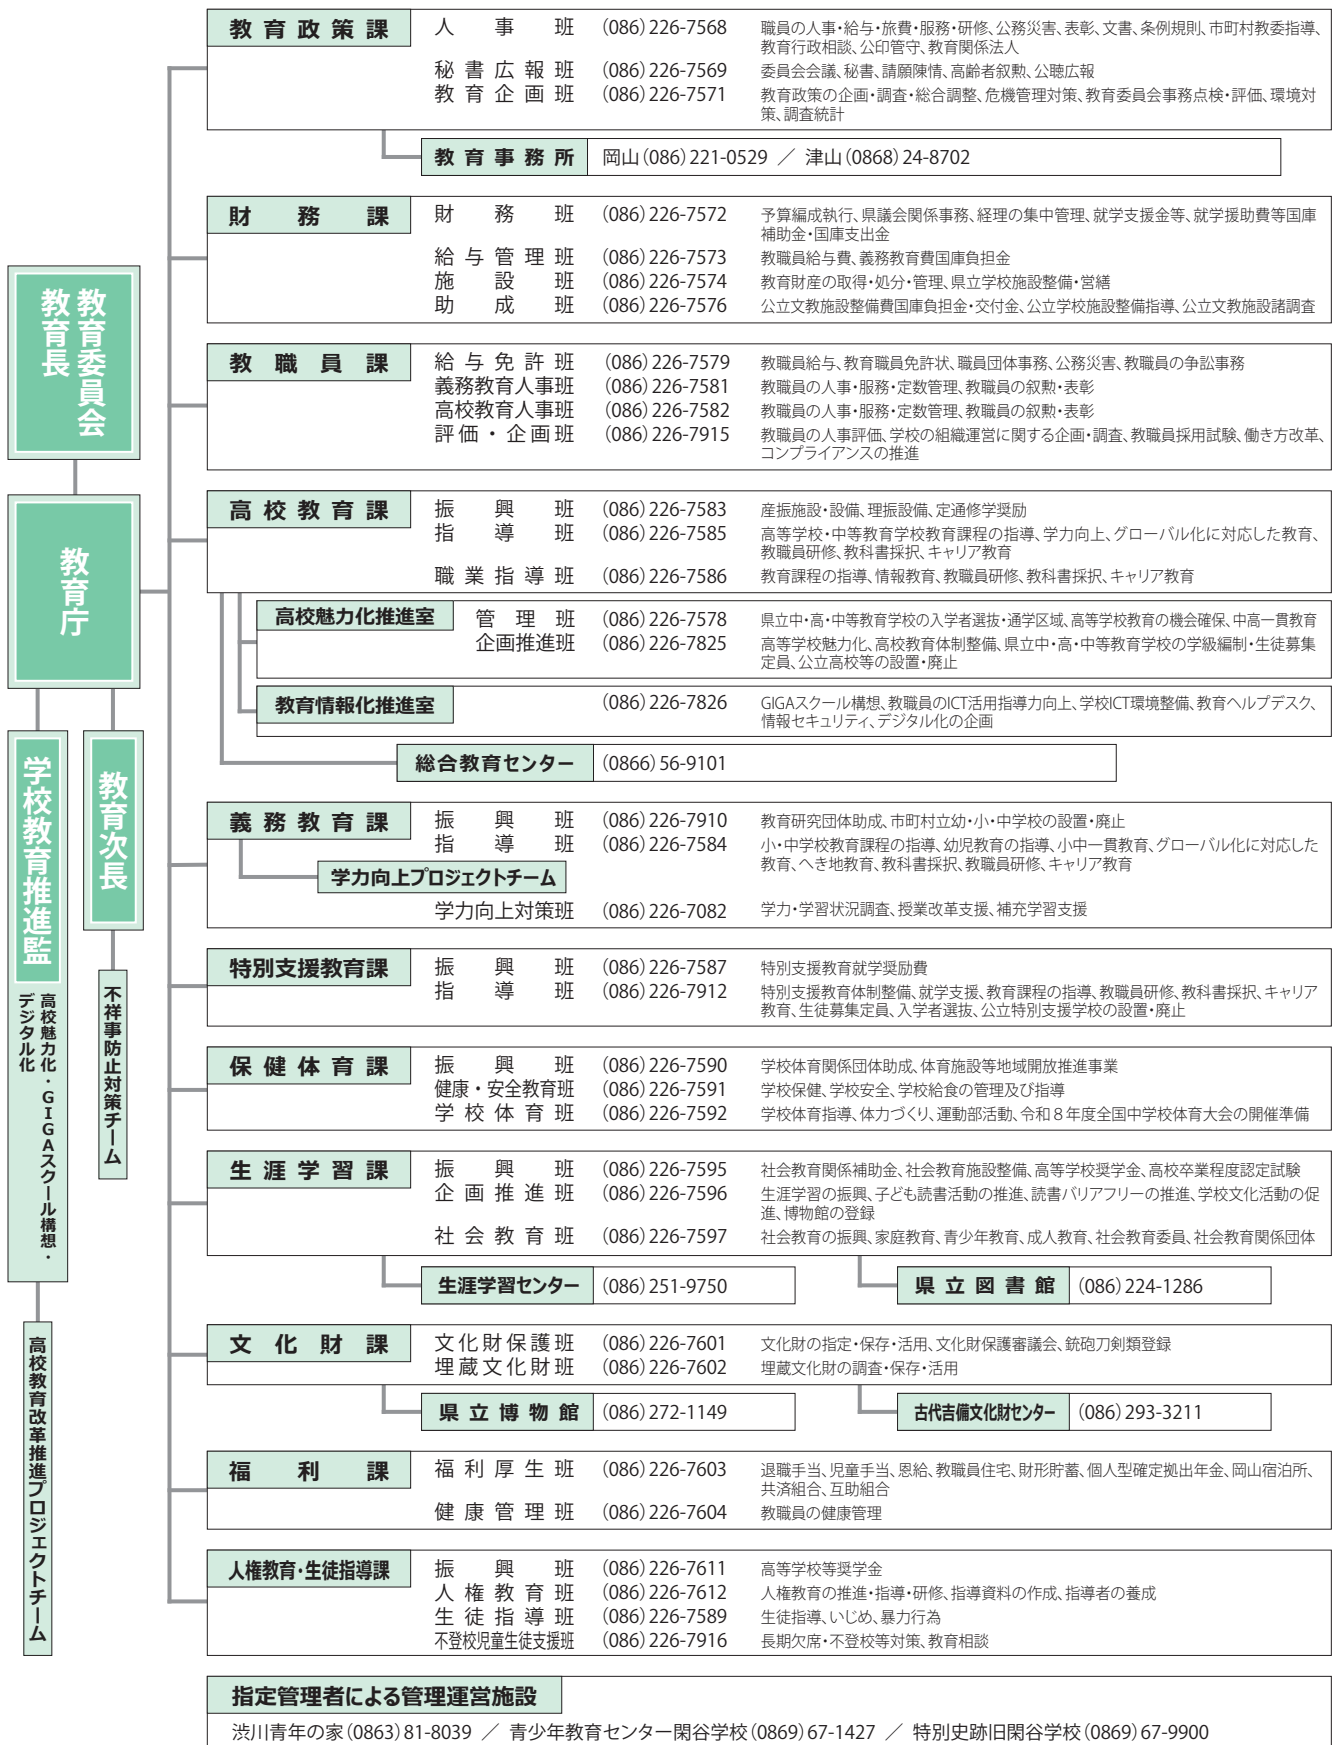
教育委員会

教育長

教育庁

学校教育推進監

高校魅力化・GIGAスクール構想・デジタル化

教育次長

不祥事防止対策チーム

高校教育改革推進プロジェクトチーム

| 教育政策課 | 人事班 | (086) 226-7568 | 職員の人事・給与・旅費・服務・研修、公務災害、表彰、文書、条例規則、市町村教委指導、教育行政相談、公印管守、教育関係法人 |
|---|---|---|---|
| | 秘書広報班 | (086) 226-7569 | 委員会会議、秘書、請願陳情、高齢者叙勲、公聴広報 |
| | 教育企画班 | (086) 226-7571 | 教育政策の企画・調査・総合調整、危機管理対策、教育委員会事務点検・評価、環境対策、調査統計 |

教育事務所　岡山 (086) 221-0529 ／ 津山 (0868) 24-8702

| 財務課 | 財務班 | (086) 226-7572 | 予算編成執行、県議会関係事務、経理の集中管理、就学支援金等、就学援助費等国庫補助金・国庫支出金 |
|---|---|---|---|
| | 給与管理班 | (086) 226-7573 | 教職員給与費、義務教育費国庫負担金 |
| | 施設班 | (086) 226-7574 | 教育財産の取得・処分・管理、県立学校施設整備・営繕 |
| | 助成班 | (086) 226-7576 | 公立文教施設整備費国庫負担金・交付金、公立学校施設整備指導、公立文教施設諸調査 |

| 教職員課 | 給与免許班 | (086) 226-7579 | 教職員給与、教育職員免許状、職員団体事務、公務災害、教職員の争訟事務 |
|---|---|---|---|
| | 義務教育人事班 | (086) 226-7581 | 教職員の人事・服務・定数管理、教職員の叙勲・表彰 |
| | 高校教育人事班 | (086) 226-7582 | 教職員の人事・服務・定数管理、教職員の叙勲・表彰 |
| | 評価・企画班 | (086) 226-7915 | 教職員の人事評価、学校の組織運営に関する企画・調査、教職員採用試験、働き方改革、コンプライアンスの推進 |

| 高校教育課 | 振興班 | (086) 226-7583 | 産振施設・設備、理振設備、定通修学奨励 |
|---|---|---|---|
| | 指導班 | (086) 226-7585 | 高等学校・中等教育学校教育課程の指導、学力向上、グローバル化に対応した教育、教職員研修、教科書採択、キャリア教育 |
| | 職業指導班 | (086) 226-7586 | 教育課程の指導、情報教育、教職員研修、教科書採択、キャリア教育 |

| 高校魅力化推進室 | 管理班 | (086) 226-7578 | 県立中・高・中等教育学校の入学者選抜・通学区域、高等学校教育の機会確保、中高一貫教育 |
|---|---|---|---|
| | 企画推進班 | (086) 226-7825 | 高等学校魅力化、高校教育体制整備、県立中・高・中等教育学校の学級編制・生徒募集定員、公立高校等の設置・廃止 |

| 教育情報化推進室 | (086) 226-7826 | GIGAスクール構想、教職員のICT活用指導力向上、学校ICT環境整備、教育ヘルプデスク、情報セキュリティ、デジタル化の企画 |
|---|---|---|

総合教育センター　(0866) 56-9101

| 義務教育課 | 振興班 | (086) 226-7910 | 教育研究団体助成、市町村立幼・小・中学校の設置・廃止 |
|---|---|---|---|
| | 指導班 | (086) 226-7584 | 小・中学校教育課程の指導、幼児教育の指導、小中一貫教育、グローバル化に対応した教育、へき地教育、教科書採択、教職員研修、キャリア教育 |
| 学力向上プロジェクトチーム | 学力向上対策班 | (086) 226-7082 | 学力・学習状況調査、授業改革支援、補充学習支援 |

| 特別支援教育課 | 振興班 | (086) 226-7587 | 特別支援教育就学奨励費 |
|---|---|---|---|
| | 指導班 | (086) 226-7912 | 特別支援教育体制整備、就学支援、教育課程の指導、教職員研修、教科書採択、キャリア教育、生徒募集定員、入学者選抜、公立特別支援学校の設置・廃止 |

| 保健体育課 | 振興班 | (086) 226-7590 | 学校体育関係団体助成、体育施設等地域開放推進事業 |
|---|---|---|---|
| | 健康・安全教育班 | (086) 226-7591 | 学校保健、学校安全、学校給食の管理及び指導 |
| | 学校体育班 | (086) 226-7592 | 学校体育指導、体力づくり、運動部活動、令和８年度全国中学校体育大会の開催準備 |

| 生涯学習課 | 振興班 | (086) 226-7595 | 社会教育関係補助金、社会教育施設整備、高等学校奨学金、高校卒業程度認定試験 |
|---|---|---|---|
| | 企画推進班 | (086) 226-7596 | 生涯学習の振興、子ども読書活動の推進、読書バリアフリーの推進、学校文化活動の促進、博物館の登録 |
| | 社会教育班 | (086) 226-7597 | 社会教育の振興、家庭教育、青少年教育、成人教育、社会教育委員、社会教育関係団体 |

生涯学習センター　(086) 251-9750　　県立図書館　(086) 224-1286

| 文化財課 | 文化財保護班 | (086) 226-7601 | 文化財の指定・保存・活用、文化財保護審議会、銃砲刀剣類登録 |
|---|---|---|---|
| | 埋蔵文化財班 | (086) 226-7602 | 埋蔵文化財の調査・保存・活用 |

県立博物館　(086) 272-1149　　古代吉備文化財センター　(086) 293-3211

| 福利課 | 福利厚生班 | (086) 226-7603 | 退職手当、児童手当、恩給、教職員住宅、財形貯蓄、個人型確定拠出年金、岡山宿泊所、共済組合、互助組合 |
|---|---|---|---|
| | 健康管理班 | (086) 226-7604 | 教職員の健康管理 |

| 人権教育・生徒指導課 | 振興班 | (086) 226-7611 | 高等学校等奨学金 |
|---|---|---|---|
| | 人権教育班 | (086) 226-7612 | 人権教育の推進・指導・研修、指導資料の作成、指導者の養成 |
| | 生徒指導班 | (086) 226-7589 | 生徒指導、いじめ、暴力行為 |
| | 不登校児童生徒支援班 | (086) 226-7916 | 長期欠席・不登校等対策、教育相談 |

指定管理者による管理運営施設

渋川青年の家 (0863) 81-8039 ／ 青少年教育センター閑谷学校 (0869) 67-1427 ／ 特別史跡旧閑谷学校 (0869) 67-9900